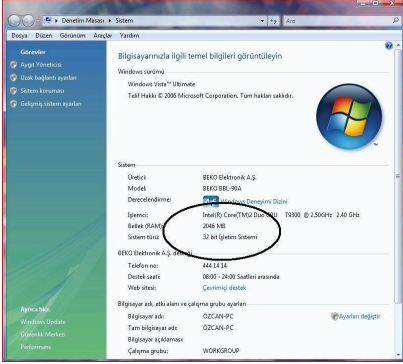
Denetim Masası ▸ Sistem
Ara
Dosya Düzen Görünüm Araçlar Yardım

Görevler
Aygıt Yöneticisi
Uzak bağlantı ayarları
Sistem koruması
Gelişmiş sistem ayarları

Bilgisayarınızla ilgili temel bilgileri görüntüleyin

Windows sürümü
Windows Vista™ Ultimate
Telif Hakkı © 2006 Microsoft Corporation. Tüm hakları saklıdır.

Sistem
Üretici: BEKO Elektronik A.Ş.
Model: BEKO BBL-90A
Derecelendirme: Windows Deneyimi Dizini
İşlemci: Intel(R) Core(TM)2 Duo CPU T9300 @ 2.50GHz 2.40 GHz
Bellek (RAM): 2046 MB
Sistem türü: 32 bit İşletim Sistemi

BEKO Elektronik A.Ş. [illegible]
Telefon no: 444 14 14
Destek saati: 08:00 - 24:00 Saatleri arasında
Web sitesi: Çevrimiçi destek

Bilgisayar adı, etki alanı ve çalışma grubu ayarları
Bilgisayar adı: ÖZCAN-PC
Ayarları değiştir
Tam bilgisayar adı: ÖZCAN-PC
Bilgisayar açıklaması:
Çalışma grubu: WORKGROUP

Ayrıca bkz.
Windows Update
Güvenlik Merkezi
Performans